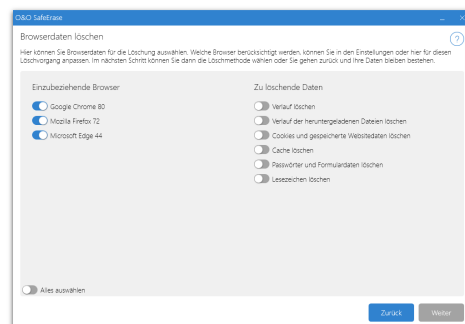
O&O SafeErase

Browserdaten löschen

?

Hier können Sie Browserdaten für die Löschung auswählen. Welche Browser berücksichtigt werden, können Sie in den Einstellungen oder hier für diesen Löschvorgang anpassen. Im nächsten Schritt können Sie dann die Löschmethode wählen oder Sie gehen zurück und Ihre Daten bleiben bestehen.

Einzubeziehende Browser

Google Chrome 80

Mozilla Firefox 72

Microsoft Edge 44

Zu löschende Daten

Verlauf löschen

Verlauf der heruntergeladenen Dateien löschen

Cookies und gespeicherte Websitedaten löschen

Cache löschen

Passwörter und Formulardaten löschen

Lesezeichen löschen

Alles auswählen

Zurück

Weiter